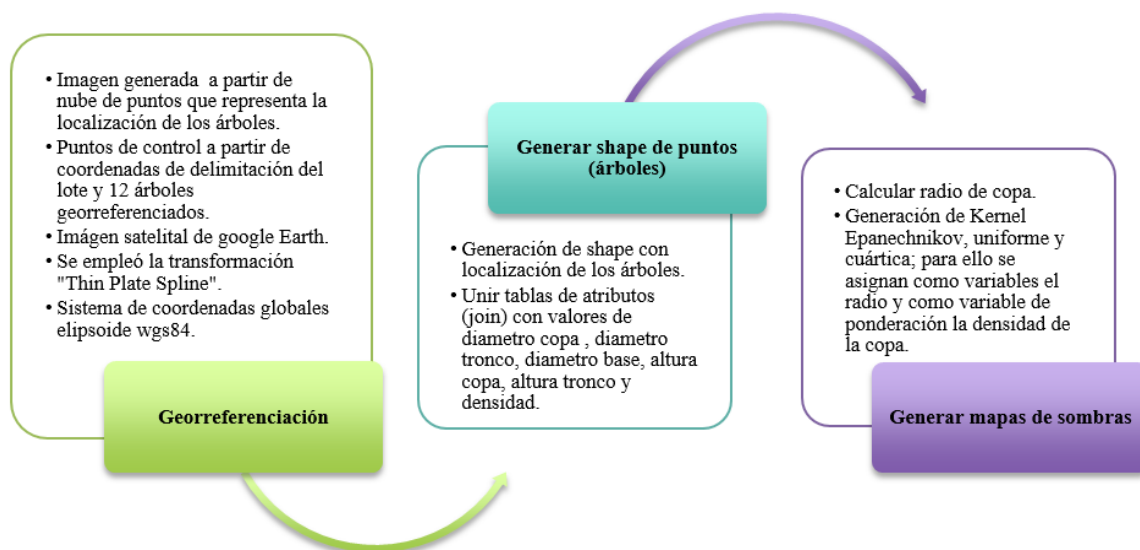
• Imagen generada a partir de nube de puntos que representa la localización de los árboles.
• Puntos de control a partir de coordenadas de delimitación del lote y 12 árboles georreferenciados.
• Imágen satelital de google Earth.
• Se empleó la transformación "Thin Plate Spline".
• Sistema de coordenadas globales elipsoide wgs84.

Georreferenciación

Generar shape de puntos (árboles)

• Generación de shape con localización de los árboles.
• Unir tablas de atributos (join) con valores de diametro copa , diametro tronco, diametro base, altura copa, altura tronco y densidad.

• Calcular radio de copa.
• Generación de Kernel Epanechnikov, uniforme y cuártica; para ello se asignan como variables el radio y como variable de ponderación la densidad de la copa.

Generar mapas de sombras